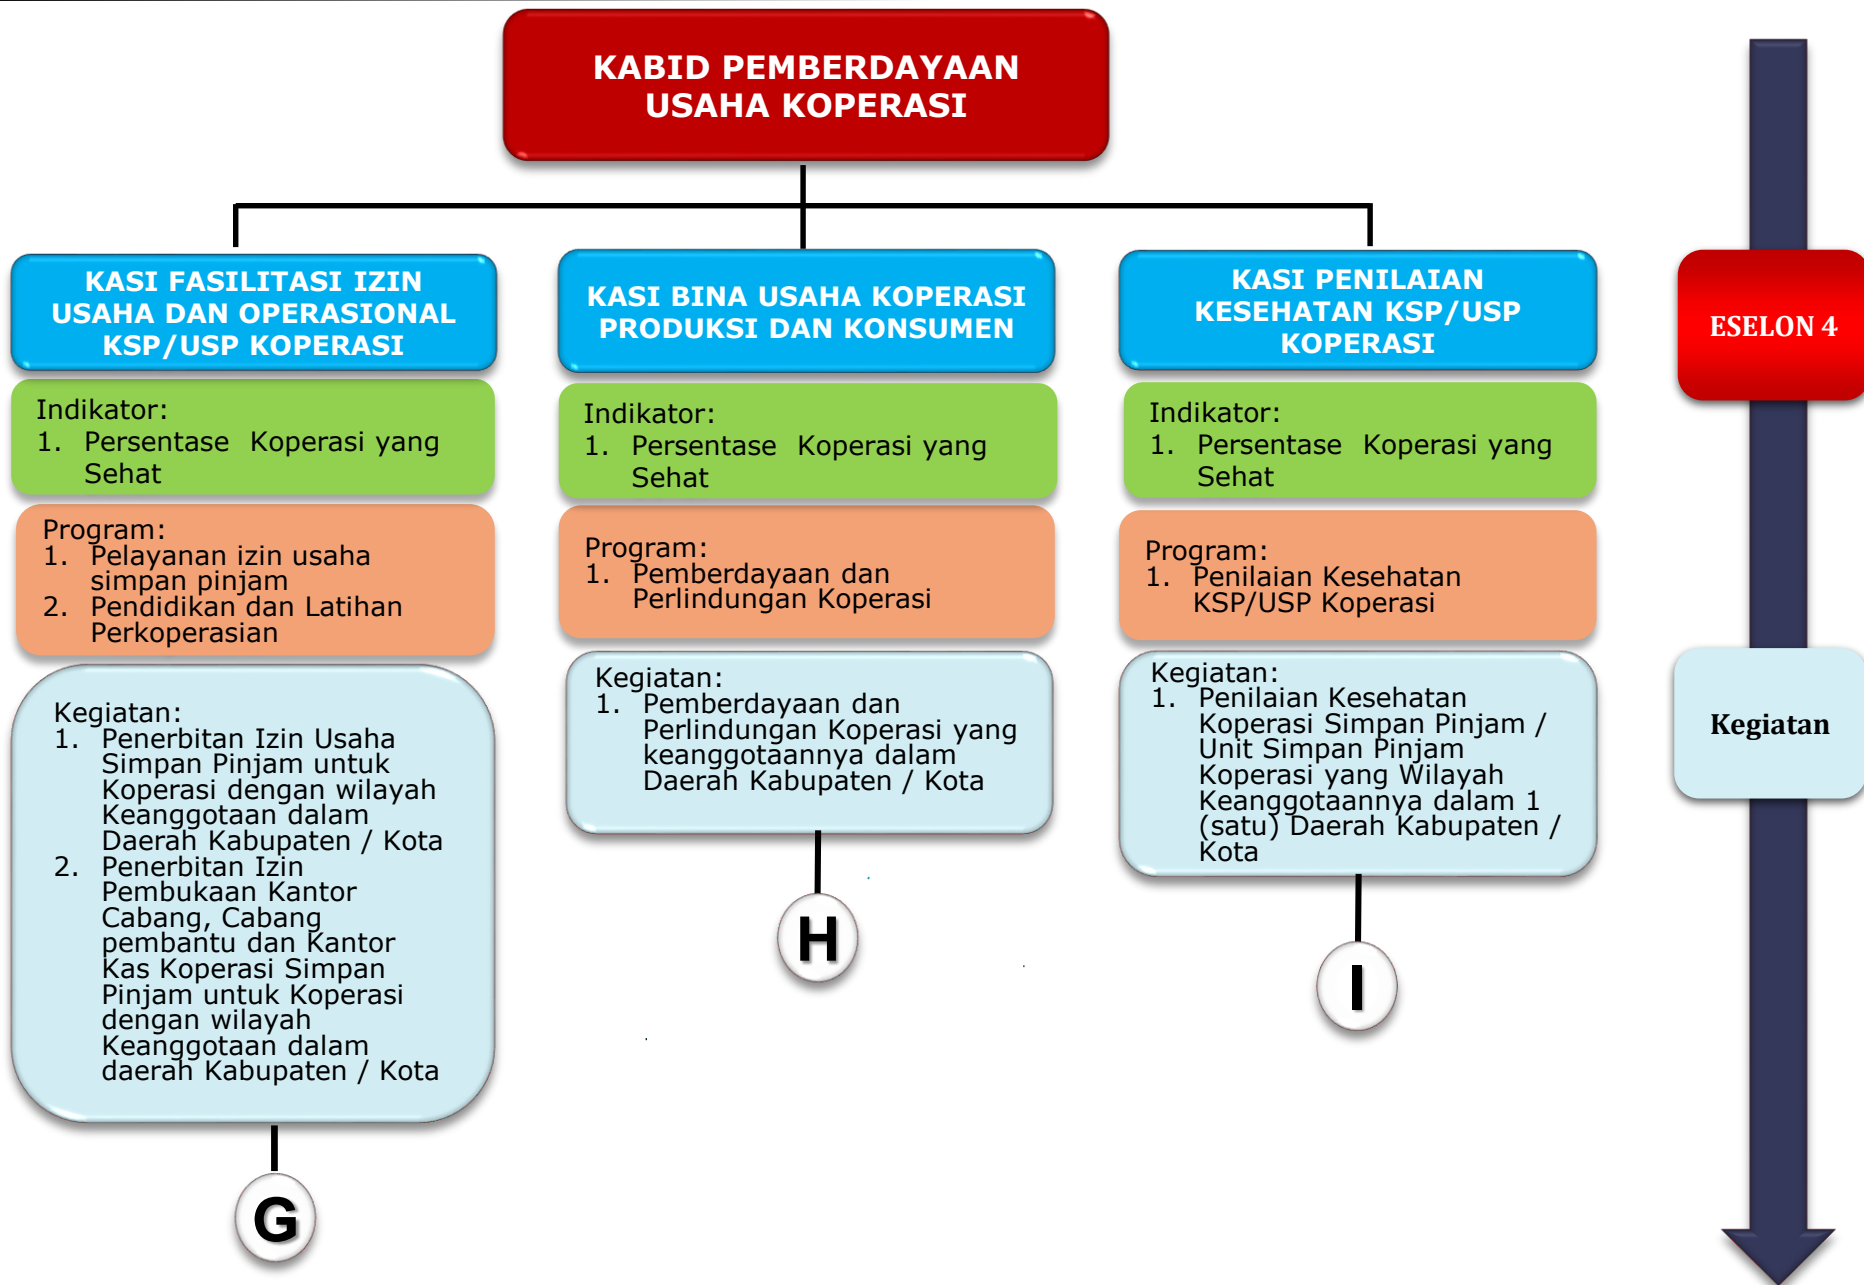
KABID PEMBERDAYAAN USAHA KOPERASI

KASI FASILITASI IZIN USAHA DAN OPERASIONAL KSP/USP KOPERASI

Indikator:
1. Persentase Koperasi yang Sehat

Program:
1. Pelayanan izin usaha simpan pinjam
2. Pendidikan dan Latihan Perkoperasian

Kegiatan:
1. Penerbitan Izin Usaha Simpan Pinjam untuk Koperasi dengan wilayah Keanggotaan dalam Daerah Kabupaten / Kota
2. Penerbitan Izin Pembukaan Kantor Cabang, Cabang pembantu dan Kantor Kas Koperasi Simpan Pinjam untuk Koperasi dengan wilayah Keanggotaan dalam daerah Kabupaten / Kota

G

KASI BINA USAHA KOPERASI PRODUKSI DAN KONSUMEN

Indikator:
1. Persentase Koperasi yang Sehat

Program:
1. Pemberdayaan dan Perlindungan Koperasi

Kegiatan:
1. Pemberdayaan dan Perlindungan Koperasi yang keanggotaannya dalam Daerah Kabupaten / Kota

H

KASI PENILAIAN KESEHATAN KSP/USP KOPERASI

Indikator:
1. Persentase Koperasi yang Sehat

Program:
1. Penilaian Kesehatan KSP/USP Koperasi

Kegiatan:
1. Penilaian Kesehatan Koperasi Simpan Pinjam / Unit Simpan Pinjam Koperasi yang Wilayah Keanggotaannya dalam 1 (satu) Daerah Kabupaten / Kota

I

ESELON 4

Kegiatan